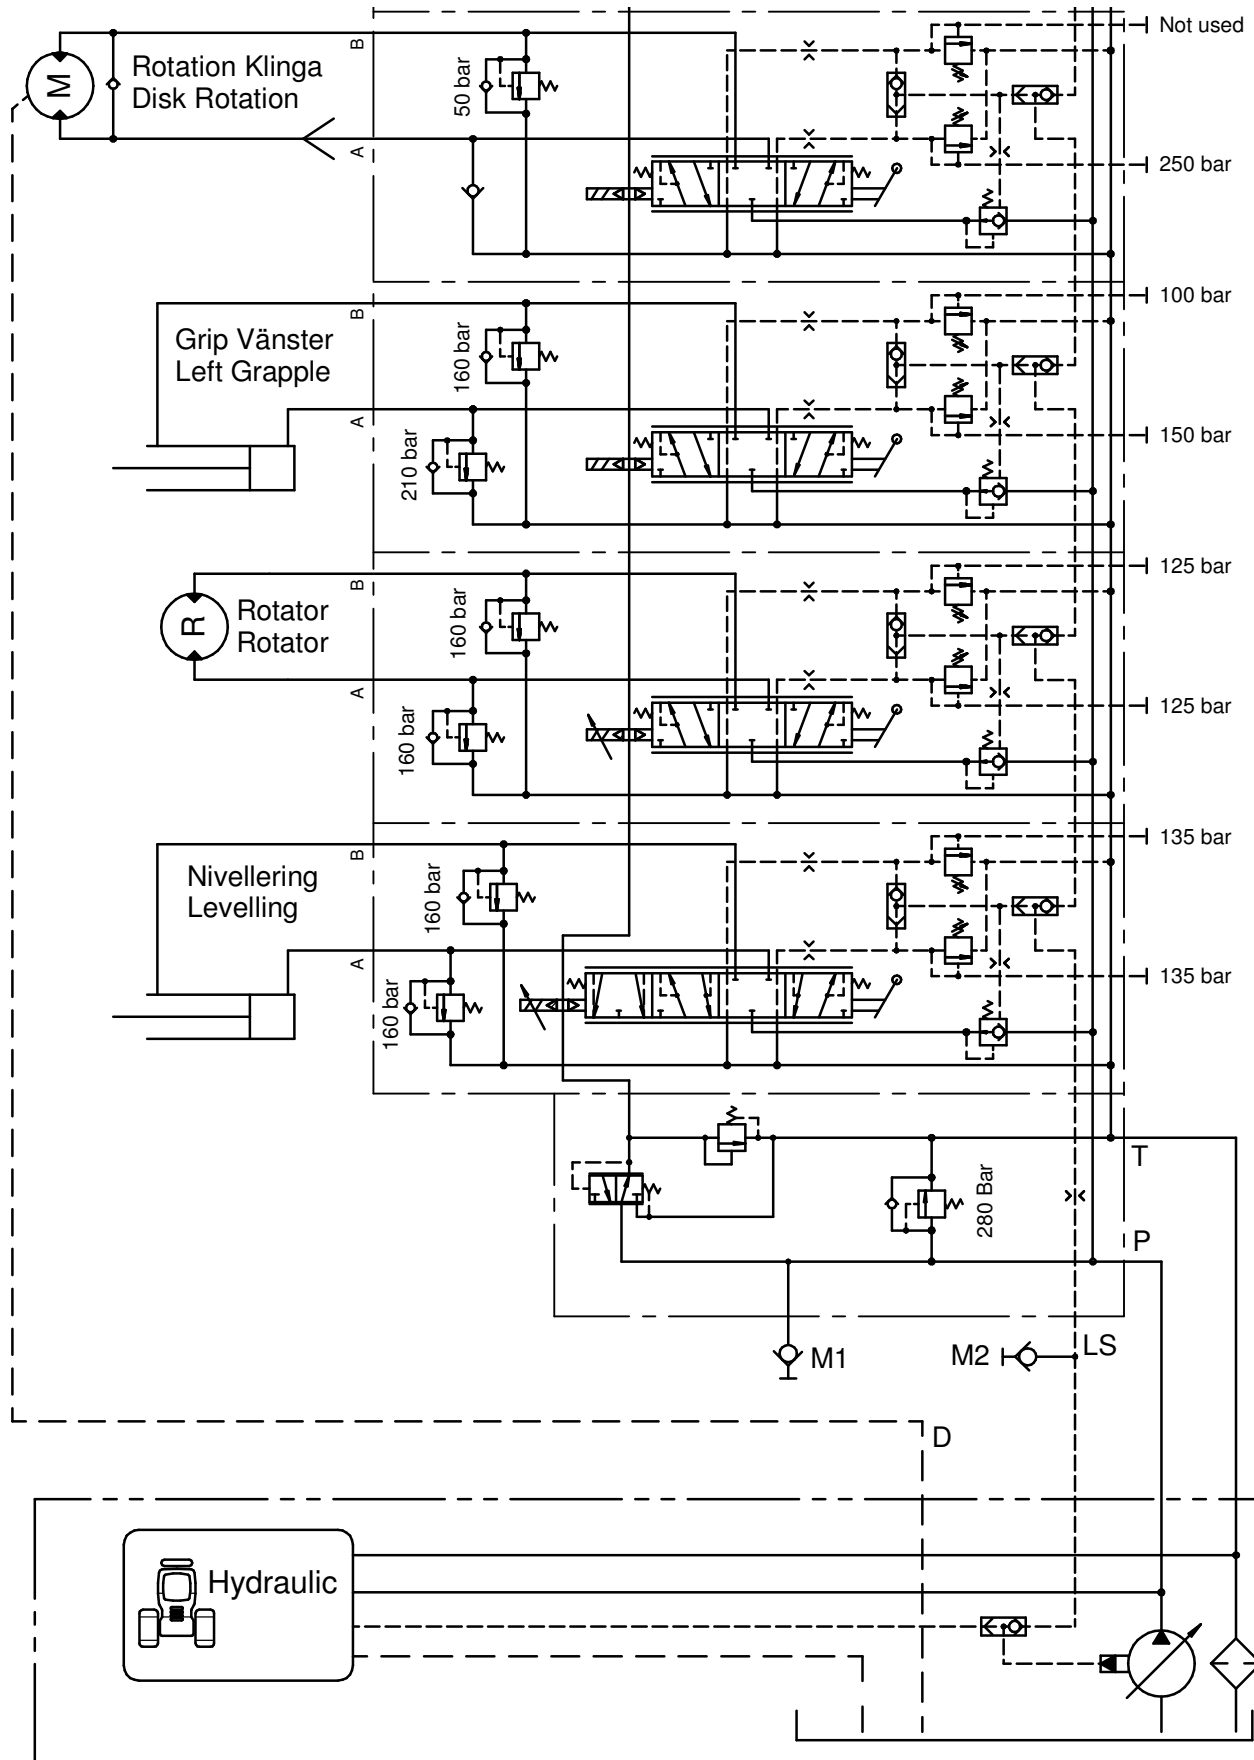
M
Rotation Klinga
Disk Rotation
B
50 bar
A
Not used
250 bar
B
Grip Vänster
Left Grapple
160 bar
A
210 bar
100 bar
150 bar
B
R
Rotator
Rotator
160 bar
A
160 bar
125 bar
125 bar
B
Nivellering
Levelling
160 bar
A
160 bar
135 bar
135 bar
280 Bar
T
P
M1
M2
LS
D
Hydraulic